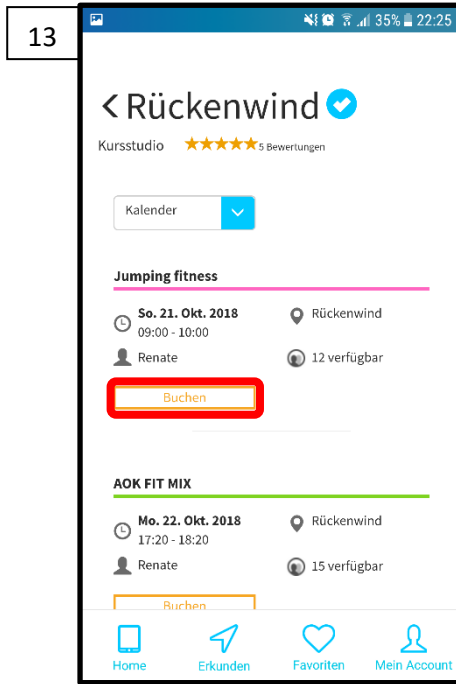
13

35% 22:25

< Rückenwind

Kursstudio 5 Bewertungen

Kalender

Jumping fitness

So. 21. Okt. 2018
09:00 - 10:00

Rückenwind

Renate

12 verfügbar

Buchen

AOK FIT MIX

Mo. 22. Okt. 2018
17:20 - 18:20

Rückenwind

Renate

15 verfügbar

Buchen

Home Erkunden Favoriten Mein Account